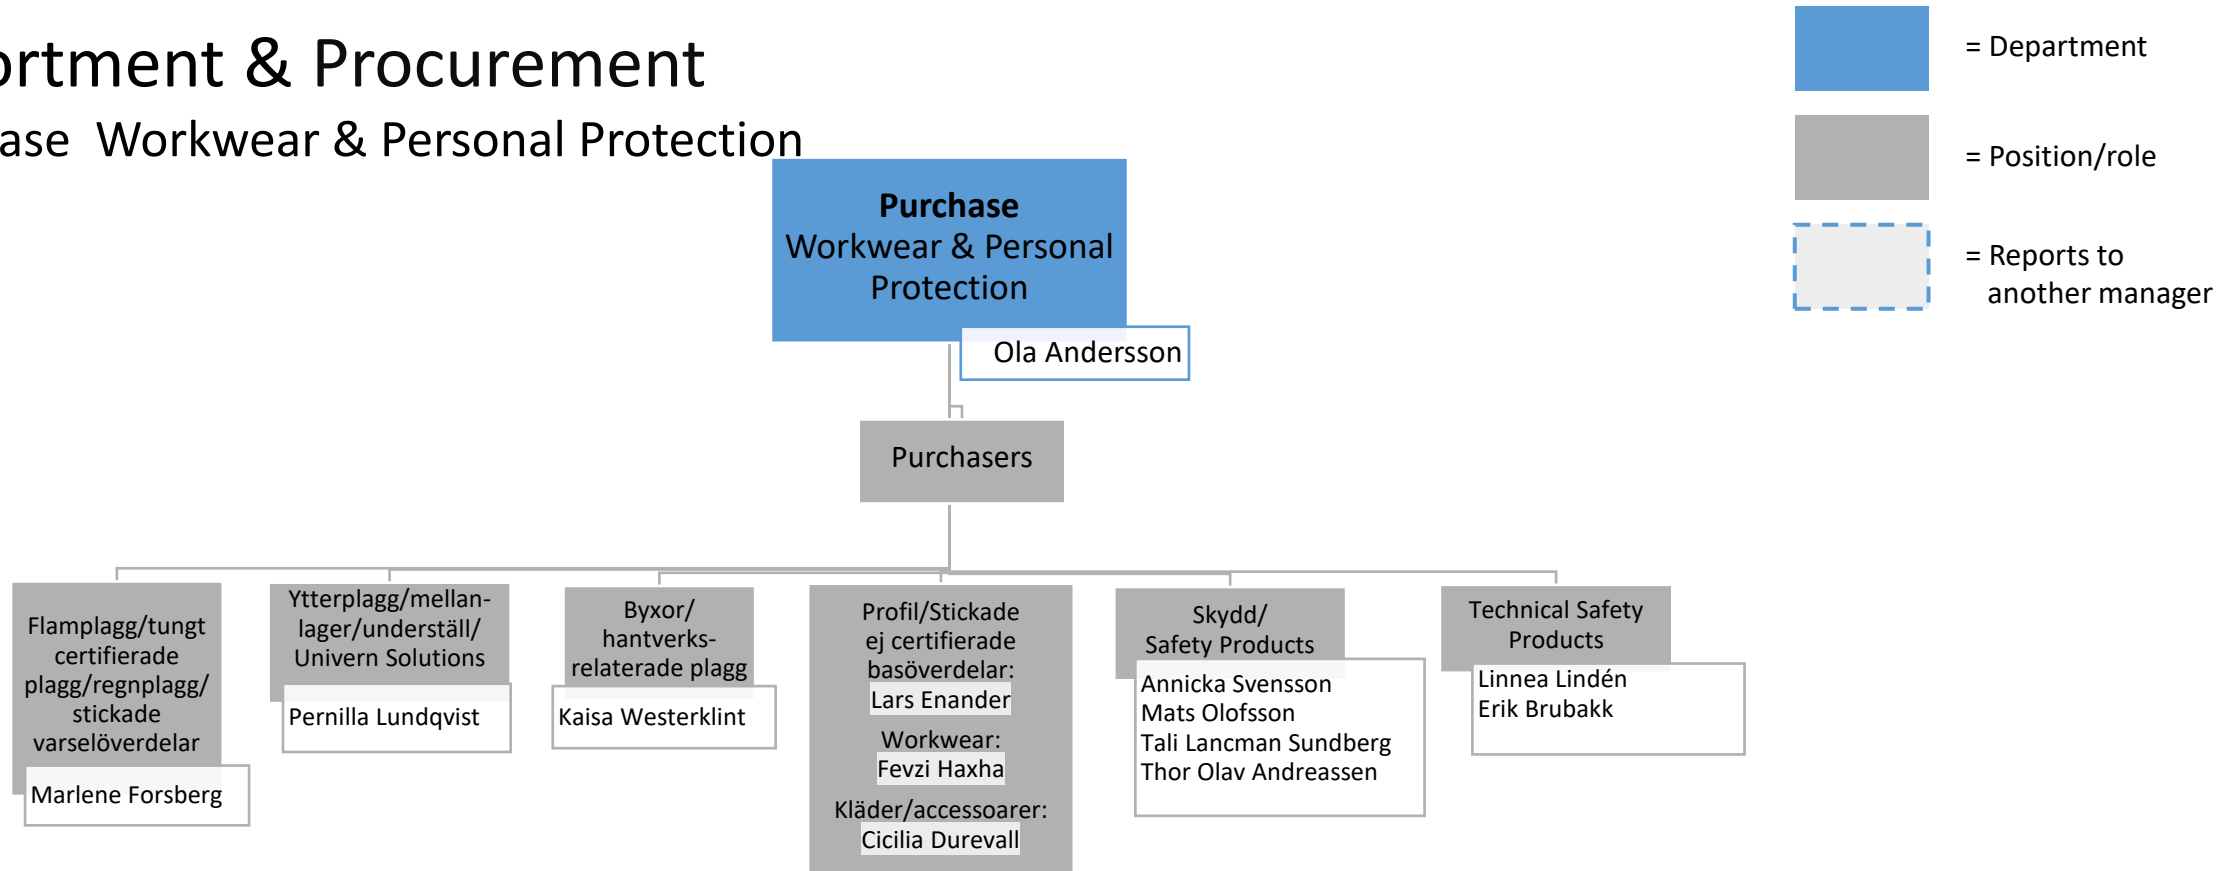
rtment & Procurement

ase Workwear & Personal Protection

= Department

= Position/role

= Reports to another manager

**Purchase**
Workwear & Personal Protection

Ola Andersson

Purchasers

Flamplagg/tungt certifierade plagg/regnplagg/stickade varselöverdelar

Marlene Forsberg

Ytterplagg/mellanlager/underställ/Univern Solutions

Pernilla Lundqvist

Byxor/hantverksrelaterade plagg

Kaisa Westerklint

Profil/Stickade ej certifierade basöverdelar:
Lars Enander
Workwear:
Fevzi Haxha
Kläder/accessoarer:
Cicilia Durevall

Skydd/Safety Products

Annicka Svensson
Mats Olofsson
Tali Lancman Sundberg
Thor Olav Andreassen

Technical Safety Products

Linnea Lindén
Erik Brubakk